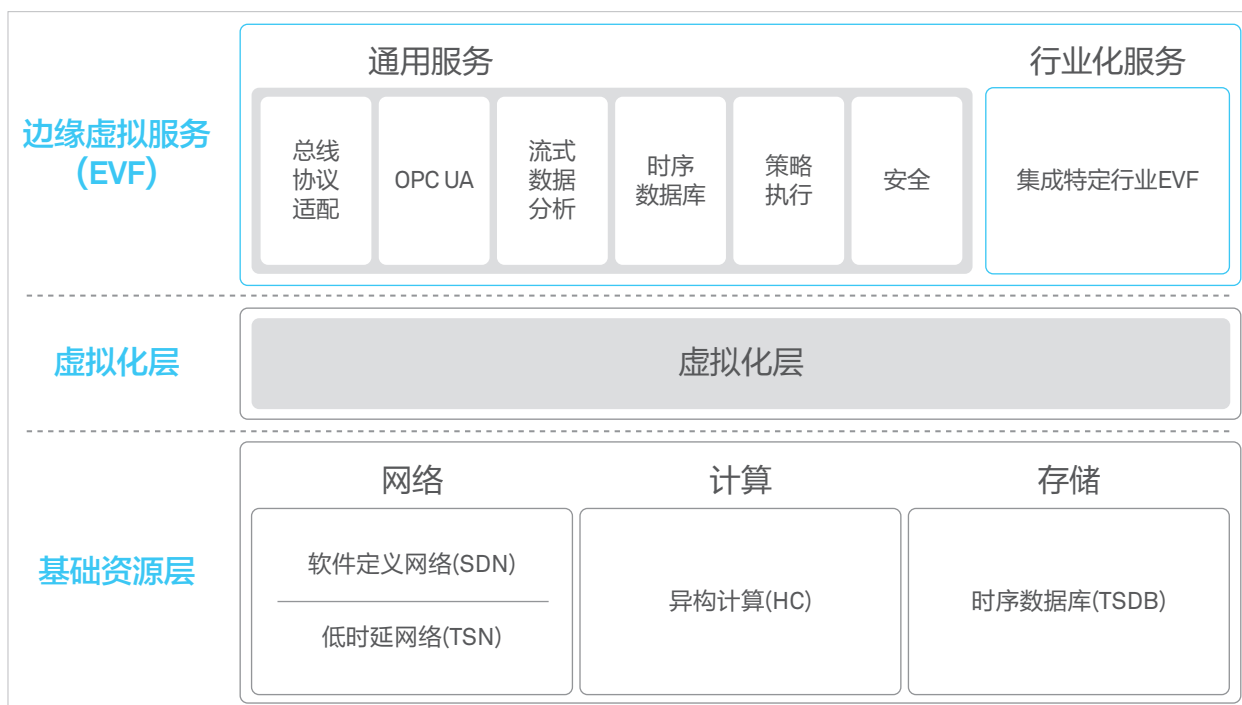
边缘虚拟服务
（EVF）

通用服务

总线
协议
适配

OPC UA

流式
数据
分析

时序
数据库

策略
执行

安全

行业化服务

集成特定行业EVF

虚拟化层

虚拟化层

基础资源层

网络

软件定义网络(SDN)

低时延网络(TSN)

计算

异构计算(HC)

存储

时序数据库(TSDB)